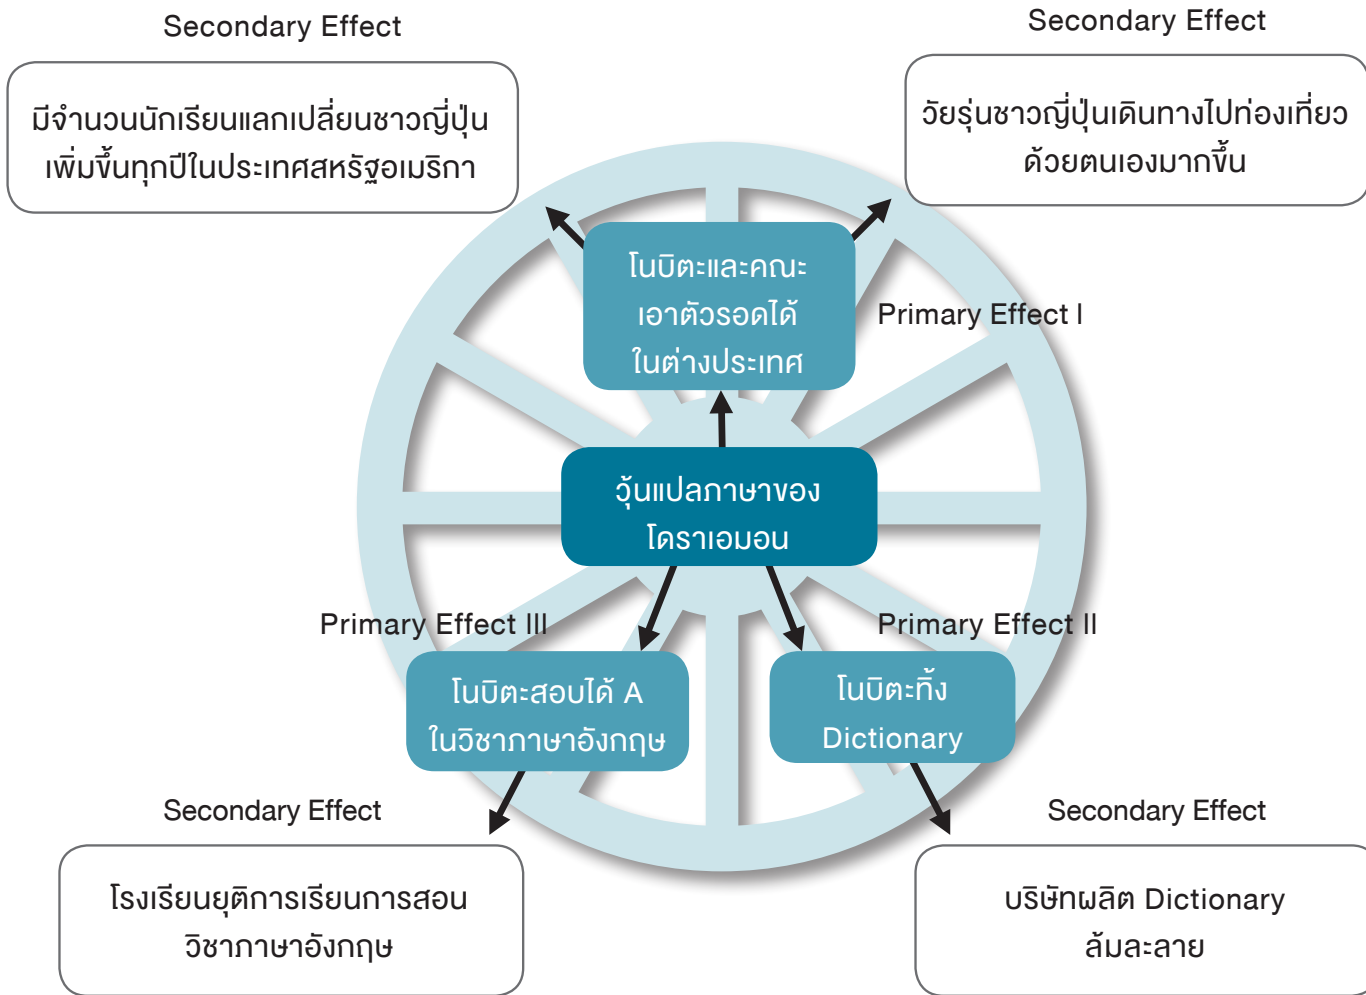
Secondary Effect

มีจำนวนนักเรียนแลกเปลี่ยนชาวญี่ปุ่นเพิ่มขึ้นทุกปีในประเทศสหรัฐอเมริกา

Secondary Effect

วัยรุ่นชาวญี่ปุ่นเดินทางไปท่องเที่ยวด้วยตนเองมากขึ้น

โนบิตะและคณะเอาตัวรอดได้ในต่างประเทศ

Primary Effect I

วุ้นแปลภาษาของโดราเอมอน

Primary Effect III

Primary Effect II

โนบิตะสอบได้ A ในวิชาภาษาอังกฤษ

โนบิตะทิ้ง Dictionary

Secondary Effect

โรงเรียนยุติการเรียนการสอนวิชาภาษาอังกฤษ

Secondary Effect

บริษัทผลิต Dictionary ล้มละลาย